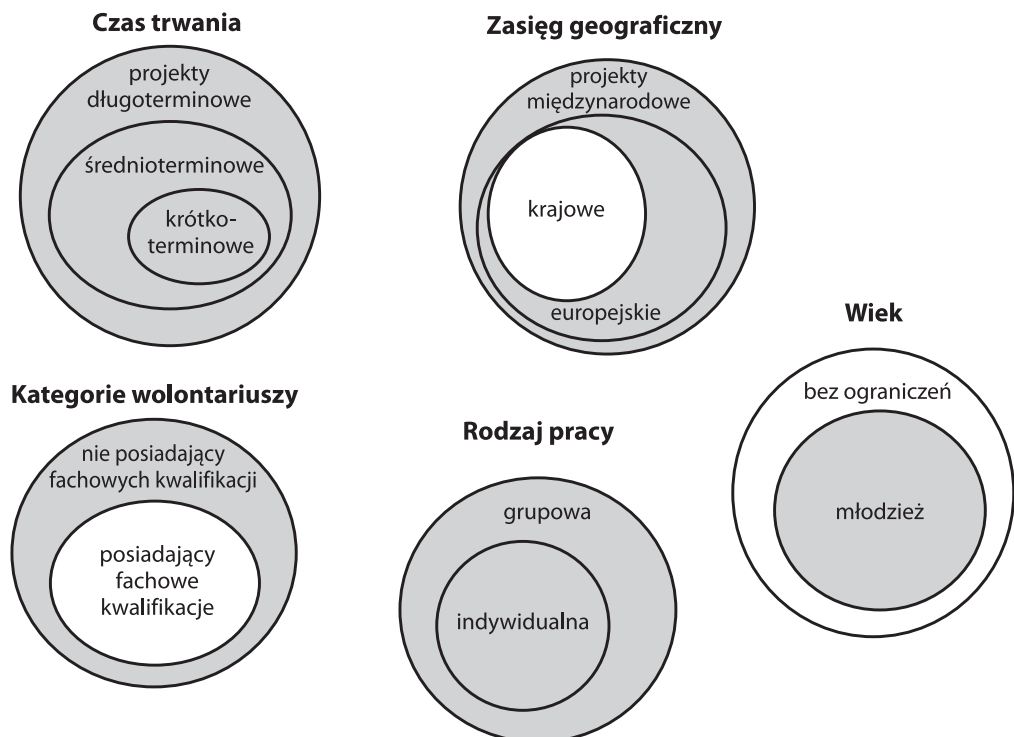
Czas trwania

projekty długoterminowe

średnioterminowe

krótkoterminowe

Zasięg geograficzny

projekty międzynarodowe

krajowe

europejskie

Wiek

bez ograniczeń

młodzież

Kategorie wolontariuszy

nie posiadający fachowych kwalifikacji

posiadający fachowe kwalifikacje

Rodzaj pracy

grupowa

indywidualna